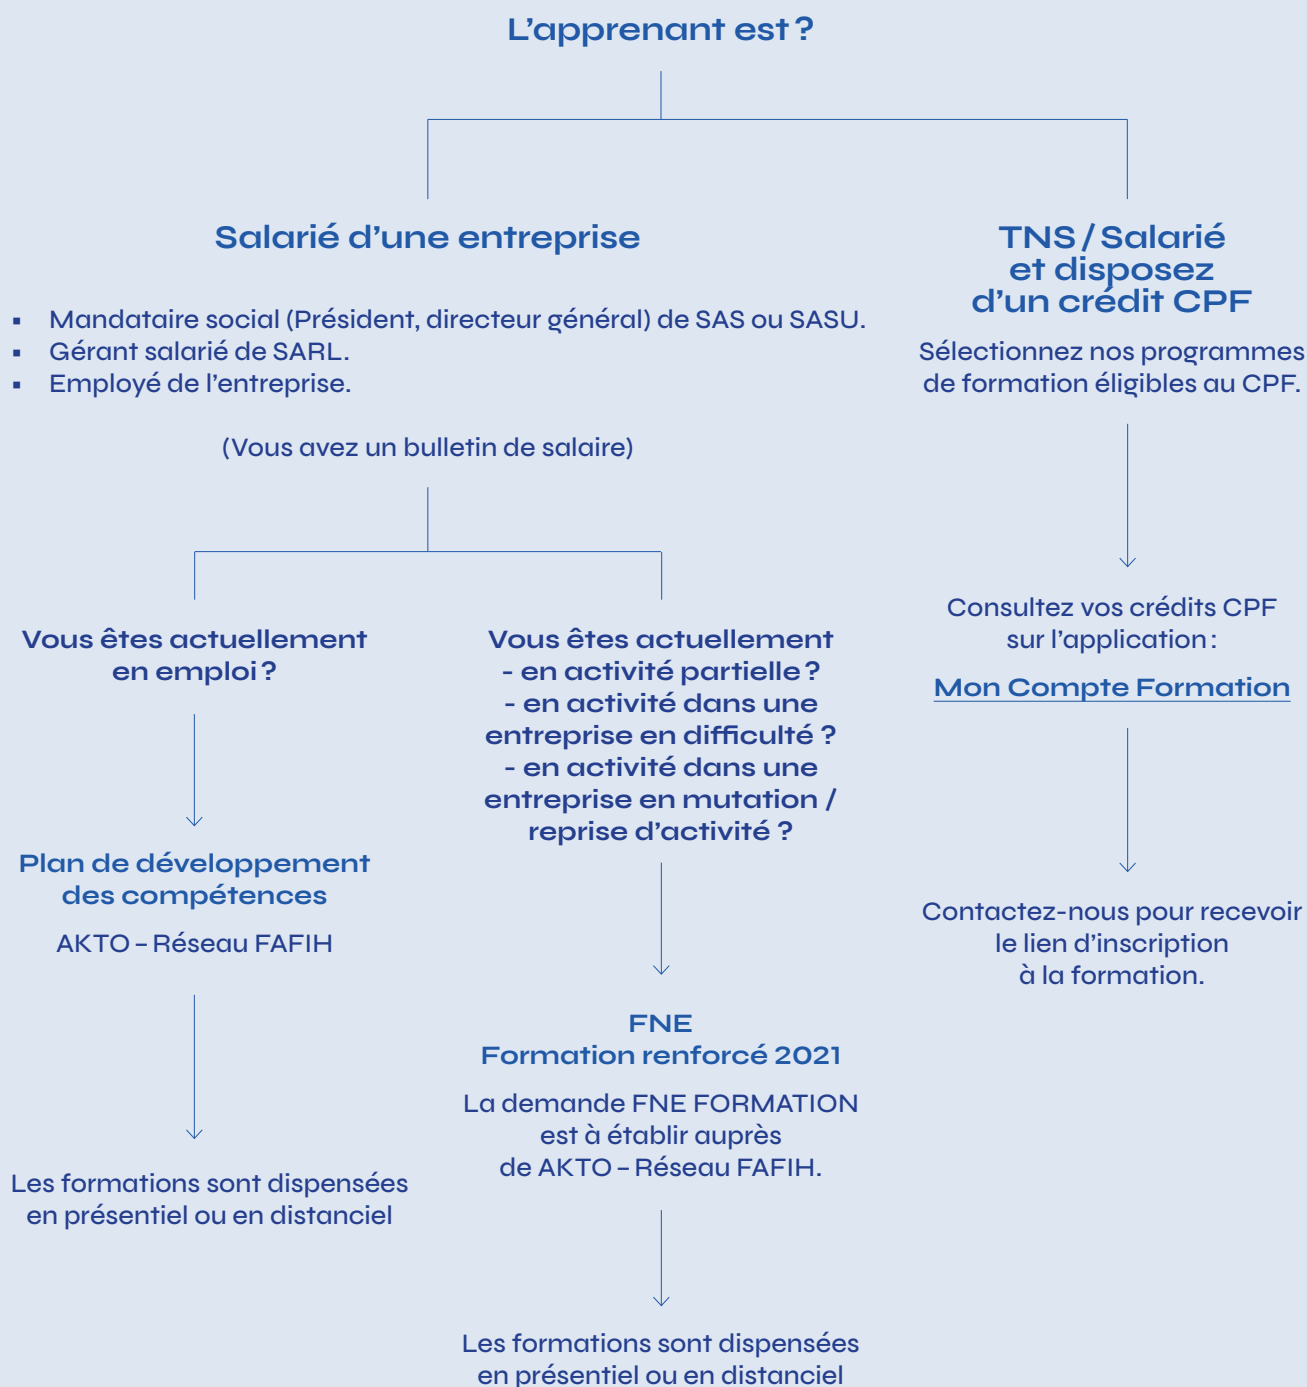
L’apprenant est ?

Salarié d’une entreprise

- Mandataire social (Président, directeur général) de SAS ou SASU.
- Gérant salarié de SARL.
- Employé de l’entreprise.

(Vous avez un bulletin de salaire)

Vous êtes actuellement en emploi ?

Plan de développement des compétences

AKTO – Réseau FAFIH

Les formations sont dispensées en présentiel ou en distanciel

Vous êtes actuellement
- en activité partielle ?
- en activité dans une entreprise en difficulté ?
- en activité dans une entreprise en mutation / reprise d’activité ?

FNE
Formation renforcé 2021

La demande FNE FORMATION est à établir auprès de AKTO – Réseau FAFIH.

Les formations sont dispensées en présentiel ou en distanciel

TNS / Salarié et disposez d’un crédit CPF

Sélectionnez nos programmes de formation éligibles au CPF.

Consultez vos crédits CPF sur l’application :

Mon Compte Formation

Contactez-nous pour recevoir le lien d’inscription à la formation.